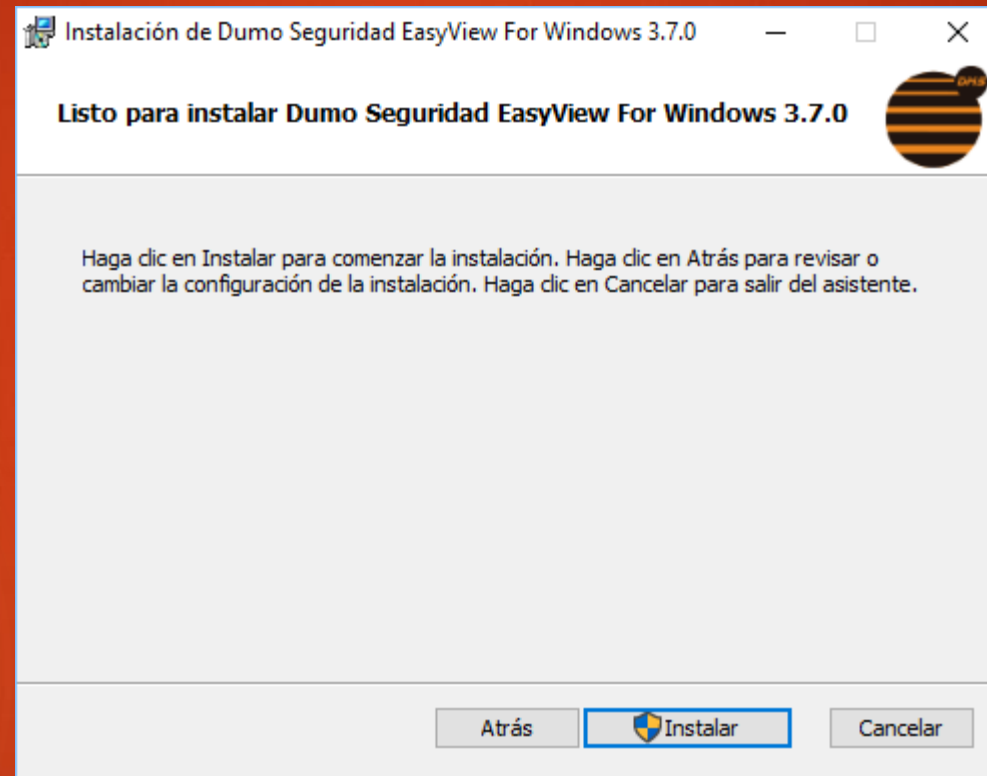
Instalación de Dumo Seguridad EasyView For Windows 3.7.0

Listo para instalar Dumo Seguridad EasyView For Windows 3.7.0

DMS

Haga clic en Instalar para comenzar la instalación. Haga clic en Atrás para revisar o cambiar la configuración de la instalación. Haga clic en Cancelar para salir del asistente.

Atrás Instalar Cancelar